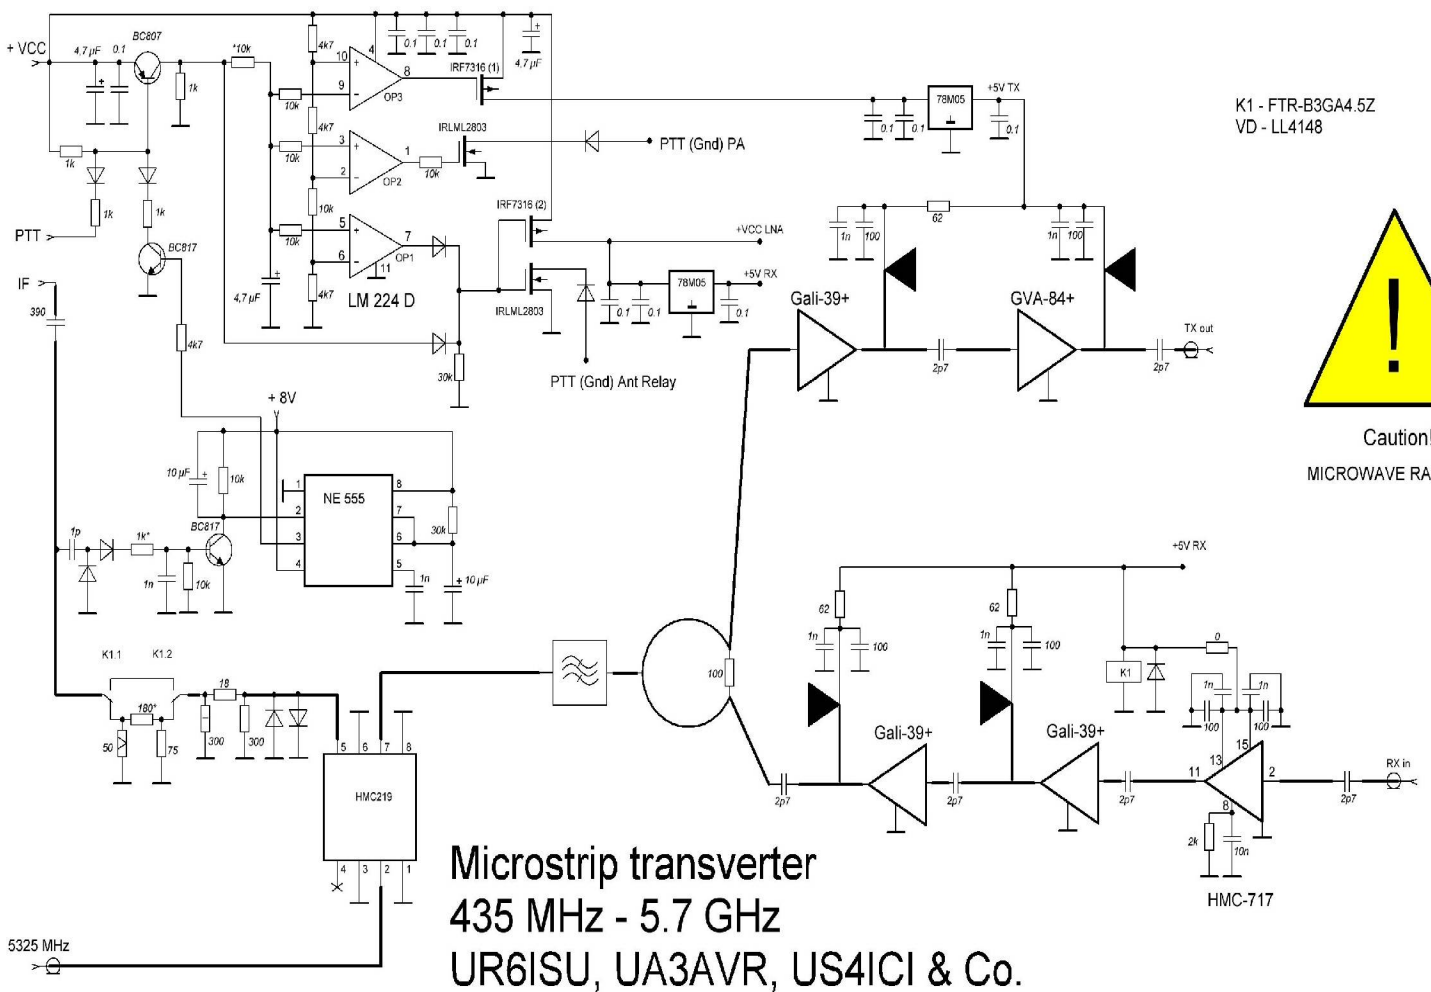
+VCC
4,7 µF
0.1
BC807
1k
*10k
4k7
10
4
8
9
OP3
0.1
0.1
0.1
4.7 µF
IRF7316 (1)
78M05
+5V TX
0.1
0.1
0.1
K1 - FTR-B3GA4.5Z
VD - LL4148
1k
10k
4k7
3
1
OP2
2
IRLML2803
10k
PTT (Gnd) PA
1k
1k
PTT
10k
10k
5
7
OP1
6
11
IRF7316 (2)
+VCC LNA
62
1n
100
1n
100
BC817
4,7 µF
4k7
LM 224 D
IRLML2803
78M05
+5V RX
0.1
0.1
0.1
Gali-39+
GVA-84+
IF
390
4k7
30k
PTT (Gnd) Ant Relay
2p7
2p7
TX out
Caution!
MICROWAVE RA
+ 8V
10 µF
10k
1
8
NE 555
2
7
3
6
30k
4
5
1n
10 µF
1p
1k*
BC817
1n
10k
+5V RX
62
62
1n
100
1n
100
0
K1.1
K1.2
18
100
K1
1n
1n
180*
100
100
50
75
300
300
5
6
7
8
Gali-39+
Gali-39+
13
15
11
2
RX in
HMC219
2p7
2p7
2p7
2p7
8
2k
10n
4
3
2
1
Microstrip transverter
435 MHz - 5.7 GHz
UR6ISU, UA3AVR, US4ICI & Co.
HMC-717
5325 MHz